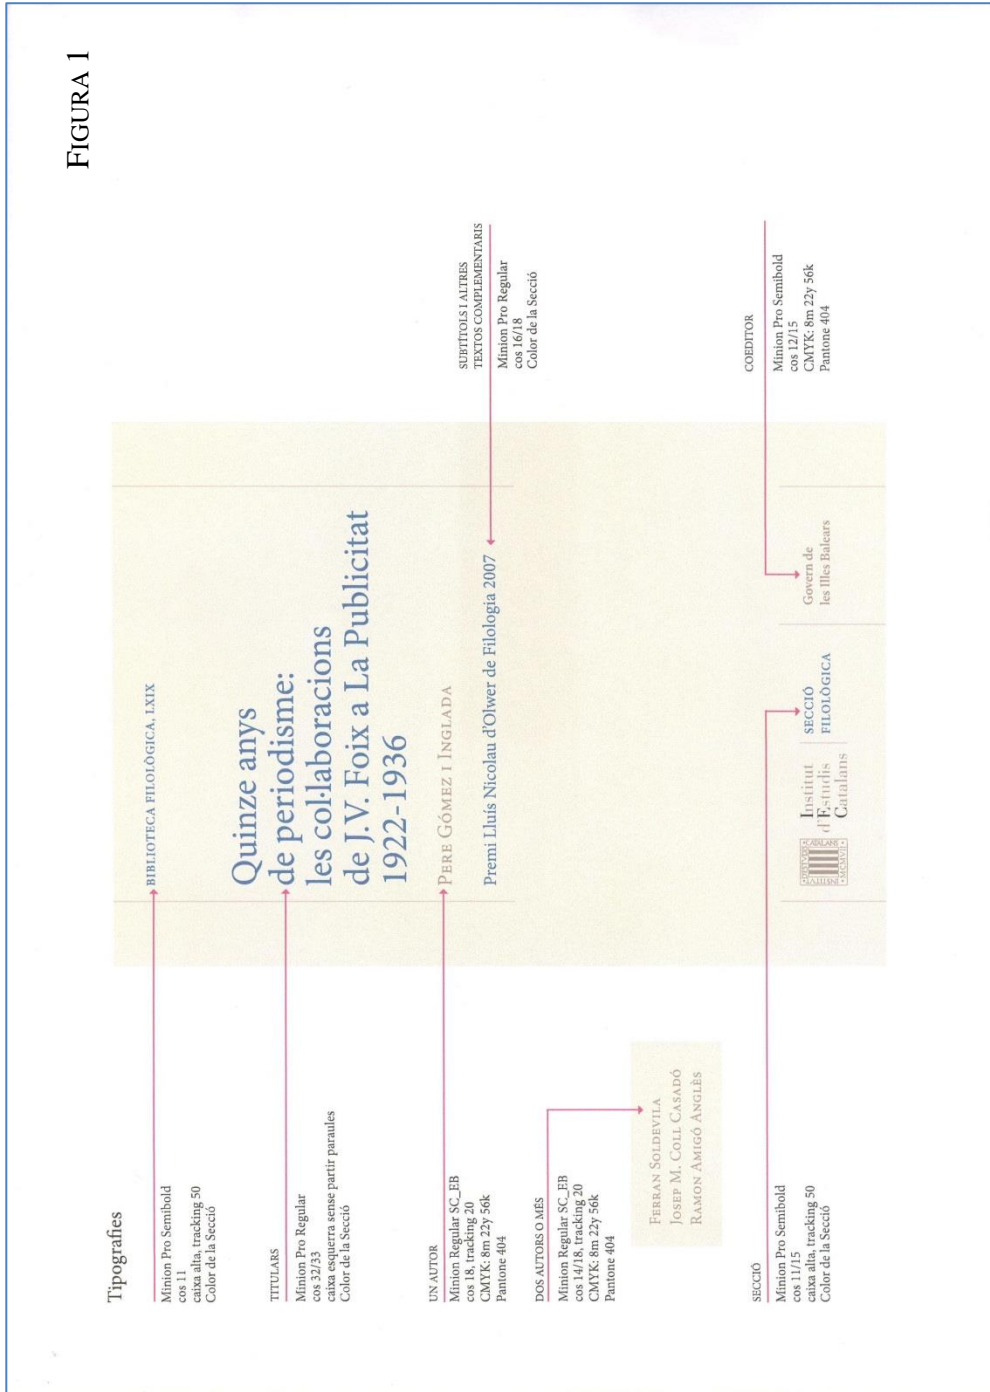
FIGURA 1

Tipografies

Minion Pro Semibold
cos 11
caixa alta, tracking 50
Color de la Secció

BIBLIOTECA FILOLÒGICA, LXIX

TITULARS
Minion Pro Regular
cos 32/33
caixa esquerra sense partir paraules
Color de la Secció

Quinze anys de periodisme: les col·laboracions de J.V. Foix a La Publicitat 1922-1936

UN AUTOR
Minion Regular SC_EB
cos 18, tracking 20
CMYK: 8m 22y 56k
Pantone 404

PERE GÓMEZ I INGLADA

Premi Lluís Nicolau d'Olwer de Filologia 2007

SUBTÍTOLS I ALTRES TEXTOS COMPLEMENTARIS
Minion Pro Regular
cos 16/18
Color de la Secció

DOS AUTORS O MÉS
Minion Regular SC_EB
cos 14/18, tracking 20
CMYK: 8m 22y 56k
Pantone 404

FERRAN SOLDEVILA
JOSEP M. COLL CASADÓ
RAMON AMIGÓ ANGLÈS

Institut d'Estudis Catalans

SECCIÓ FILOLÒGICA

Govern de les Illes Balears

SECCIÓ
Minion Pro Semibold
cos 11/15
caixa alta, tracking 50
Color de la Secció

COEDITOR
Minion Pro Semibold
cos 12/15
CMYK: 8m 22y 56k
Pantone 404